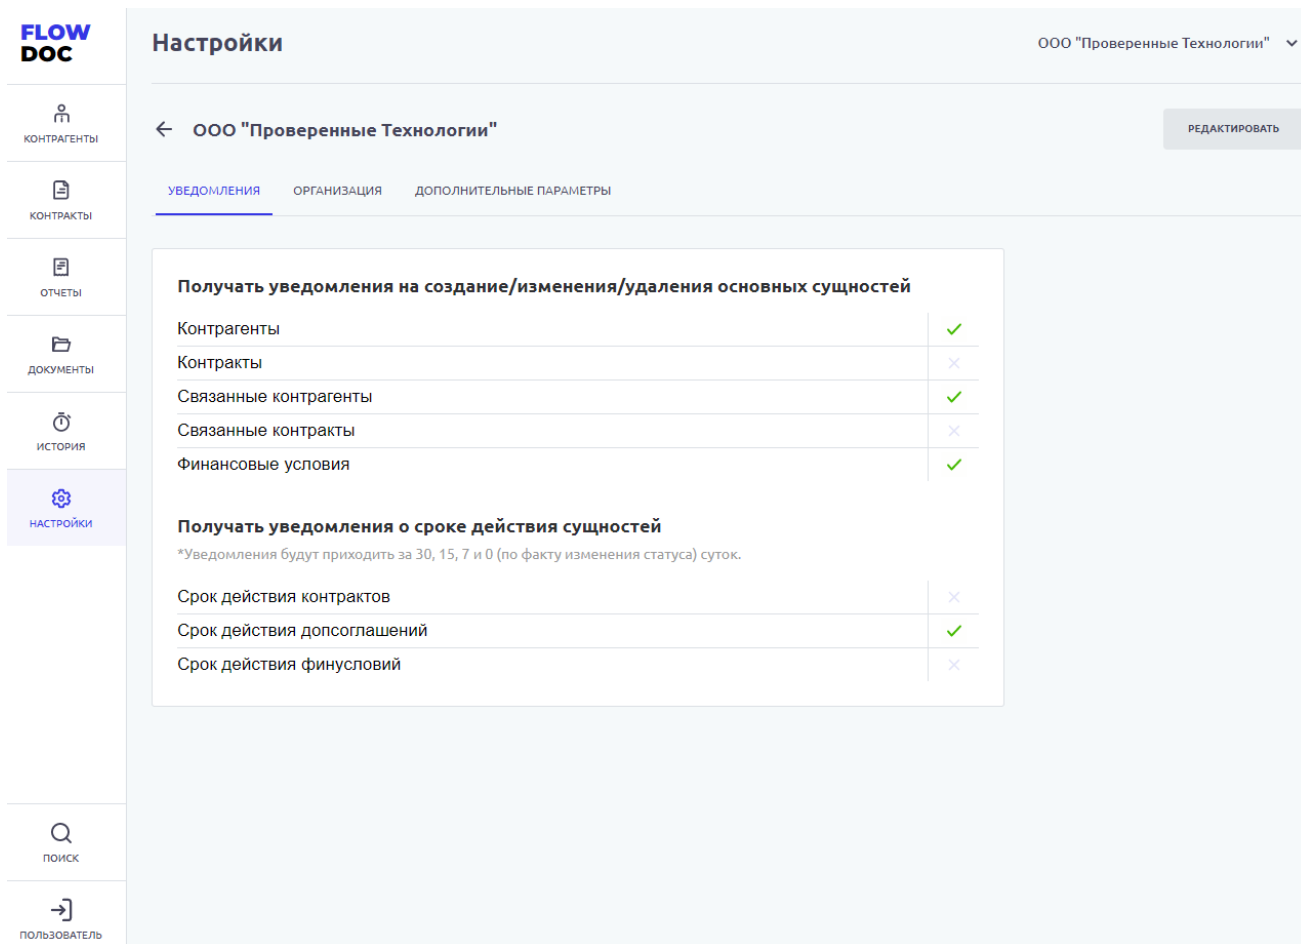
FLOW
DOC

КОНТРАГЕНТЫ
КОНТРАКТЫ
ОТЧЕТЫ
ДОКУМЕНТЫ
ИСТОРИЯ
НАСТРОЙКИ

ПОИСК
ПОЛЬЗОВАТЕЛЬ

Настройки

ООО "Проверенные Технологии"

ООО "Проверенные Технологии"

РЕДАКТИРОВАТЬ

УВЕДОМЛЕНИЯ ОРГАНИЗАЦИЯ ДОПОЛНИТЕЛЬНЫЕ ПАРАМЕТРЫ

Получать уведомления на создание/изменения/удаления основных сущностей

Контрагенты
Контракты
Связанные контрагенты
Связанные контракты
Финансовые условия

Получать уведомления о сроке действия сущностей

*Уведомления будут приходить за 30, 15, 7 и 0 (по факту изменения статуса) суток.

Срок действия контрактов
Срок действия допсоглашений
Срок действия финусловий